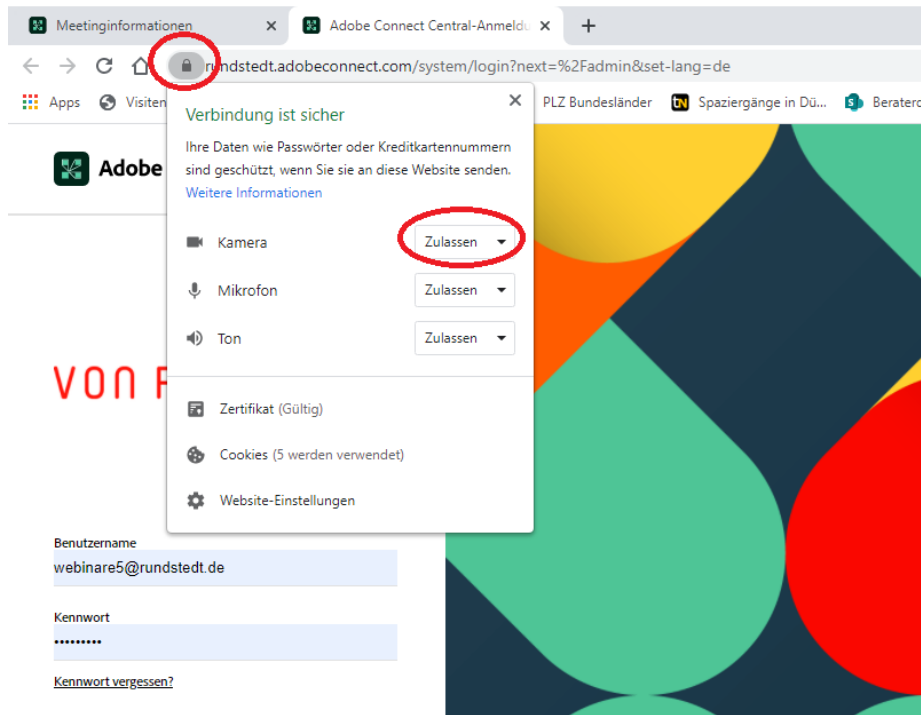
Meetinginformationen ×
Adobe Connect Central-Anmeldu ×
+

rundstedt.adobeconnect.com/system/login?next=%2Fadmin&set-lang=de

Apps
Visiten
PLZ Bundesländer
Spaziergänge in Dü...
Beraterc

Adobe

VON R

Verbindung ist sicher
×

Ihre Daten wie Passwörter oder Kreditkartennummern sind geschützt, wenn Sie sie an diese Website senden.
Weitere Informationen

Kamera Zulassen
Mikrofon Zulassen
Ton Zulassen

Zertifikat (Gültig)
Cookies (5 werden verwendet)
Website-Einstellungen

Benutzername
webinare5@rundstedt.de

Kennwort
•••••••••

Kennwort vergessen?